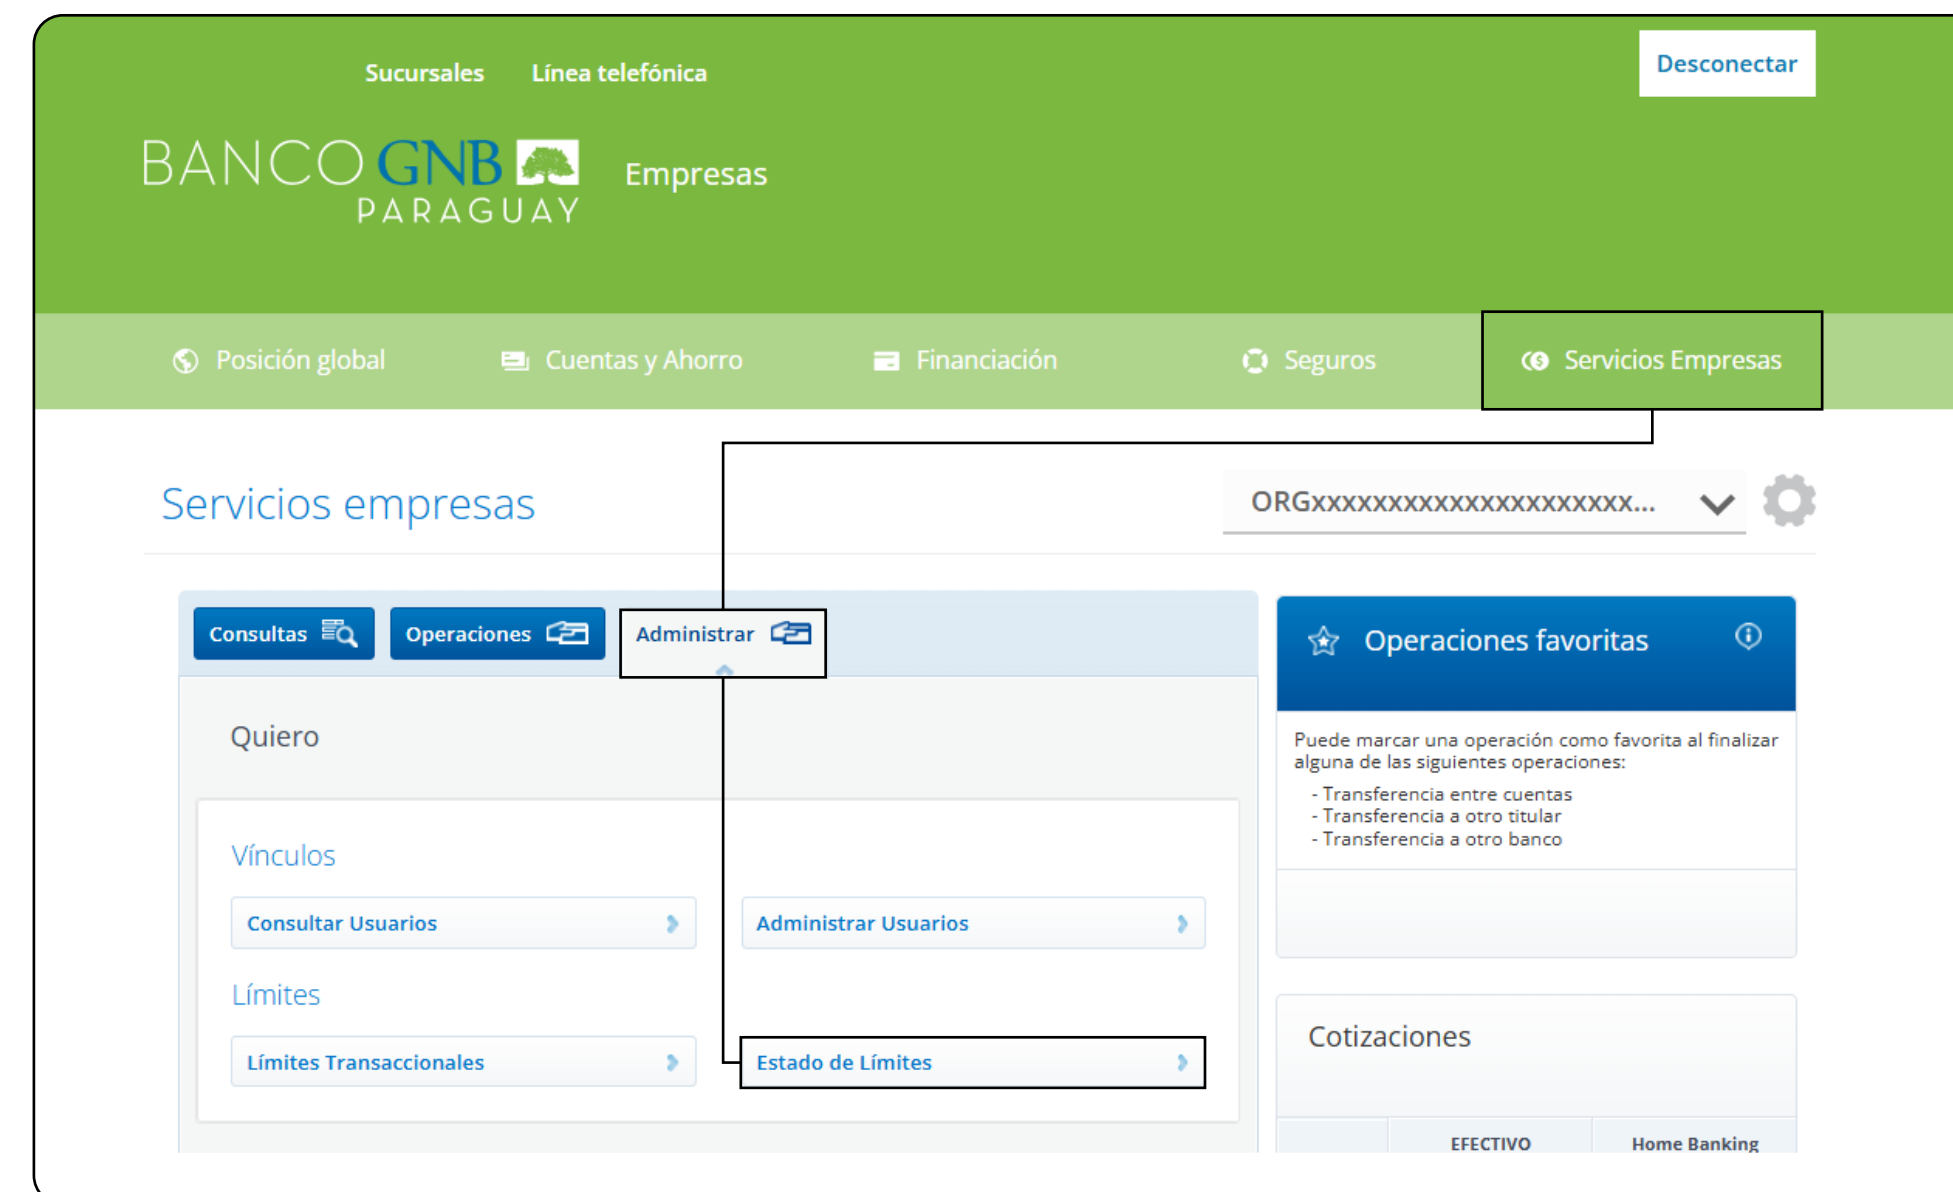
Sucursales Línea telefónica

Desconectar

BANCO GNB PARAGUAY Empresas

Posición global Cuentas y Ahorro Financiación Seguros Servicios Empresas

Servicios empresas

ORGxxxxxxxxxxxxxxxxxxx...

Consultas Operaciones Administrar

Quiero

Vínculos

Consultar Usuarios

Administrar Usuarios

Límites

Límites Transaccionales

Estado de Límites

Operaciones favoritas

Puede marcar una operación como favorita al finalizar alguna de las siguientes operaciones:
- Transferencia entre cuentas
- Transferencia a otro titular
- Transferencia a otro banco

Cotizaciones

| | EFECTIVO | Home Banking |
|---|---|---|